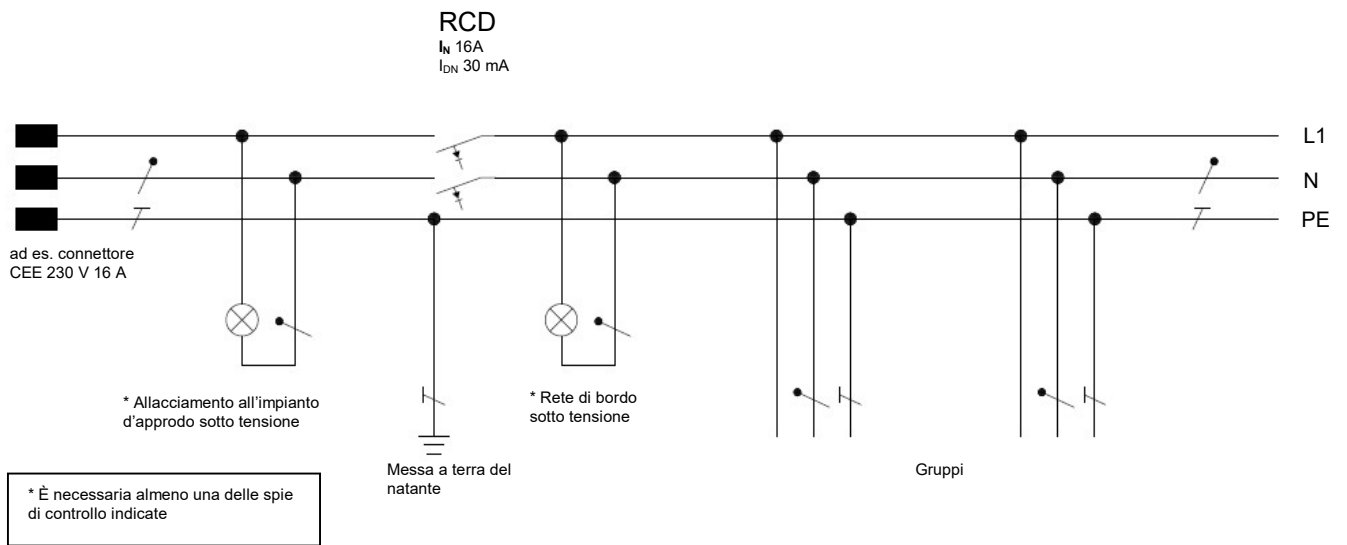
RCD
$I_N$ 16A
$I_{DN}$ 30 mA

L1
N
PE

ad es. connettore
CEE 230 V 16 A

* Allacciamento all’impianto d’approdo sotto tensione

Messa a terra del natante

* Rete di bordo sotto tensione

Gruppi

* È necessaria almeno una delle spie di controllo indicate